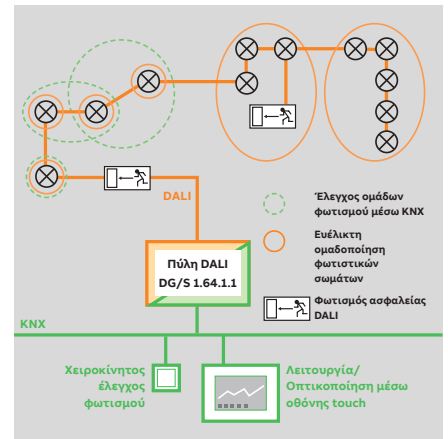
DALI

Έλεγχος ομάδων φωτισμού μέσω KNX

Ευέλικτη ομαδοποίηση φωτιστικών σωμάτων

Φωτισμός ασφαλείας DALI

Πύλη DALI DG/S 1.64.1.1

KNX

Χειροκίνητος έλεγχος φωτισμού

Λειτουργία/ Οπτικοποίηση μέσω οθόνης touch